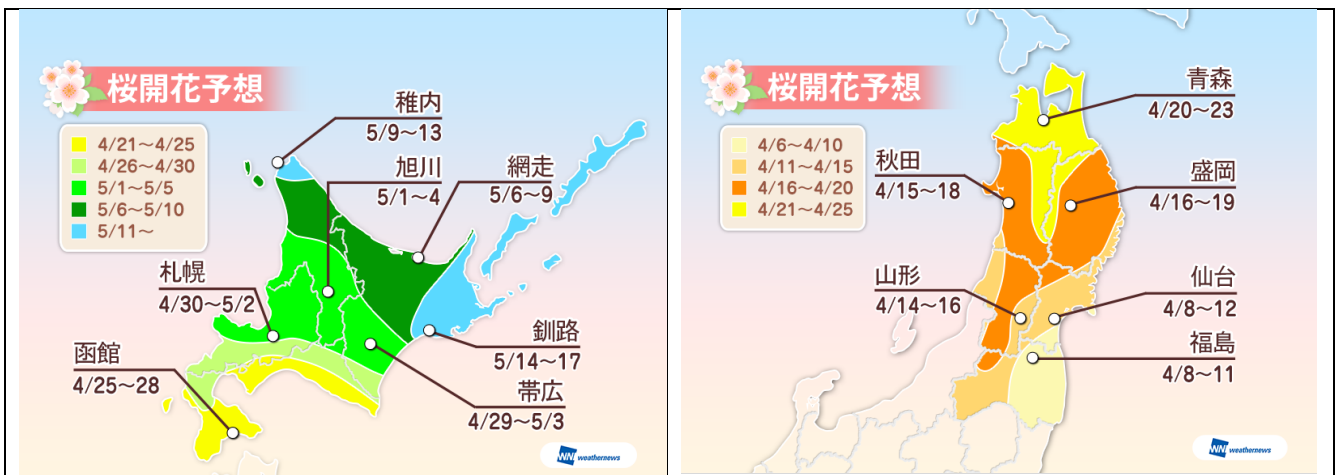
桜開花予想

4/21～4/25
4/26～4/30
5/1～5/5
5/6～5/10
5/11～

稚内
5/9～13

旭川
5/1～4

網走
5/6～9

札幌
4/30～5/2

釧路
5/14～17

函館
4/25～28

帯広
4/29～5/3

weathernews

桜開花予想

4/6～4/10
4/11～4/15
4/16～4/20
4/21～4/25

青森
4/20～23

秋田
4/15～18

盛岡
4/16～19

山形
4/14～16

仙台
4/8～12

福島
4/8～11

weathernews